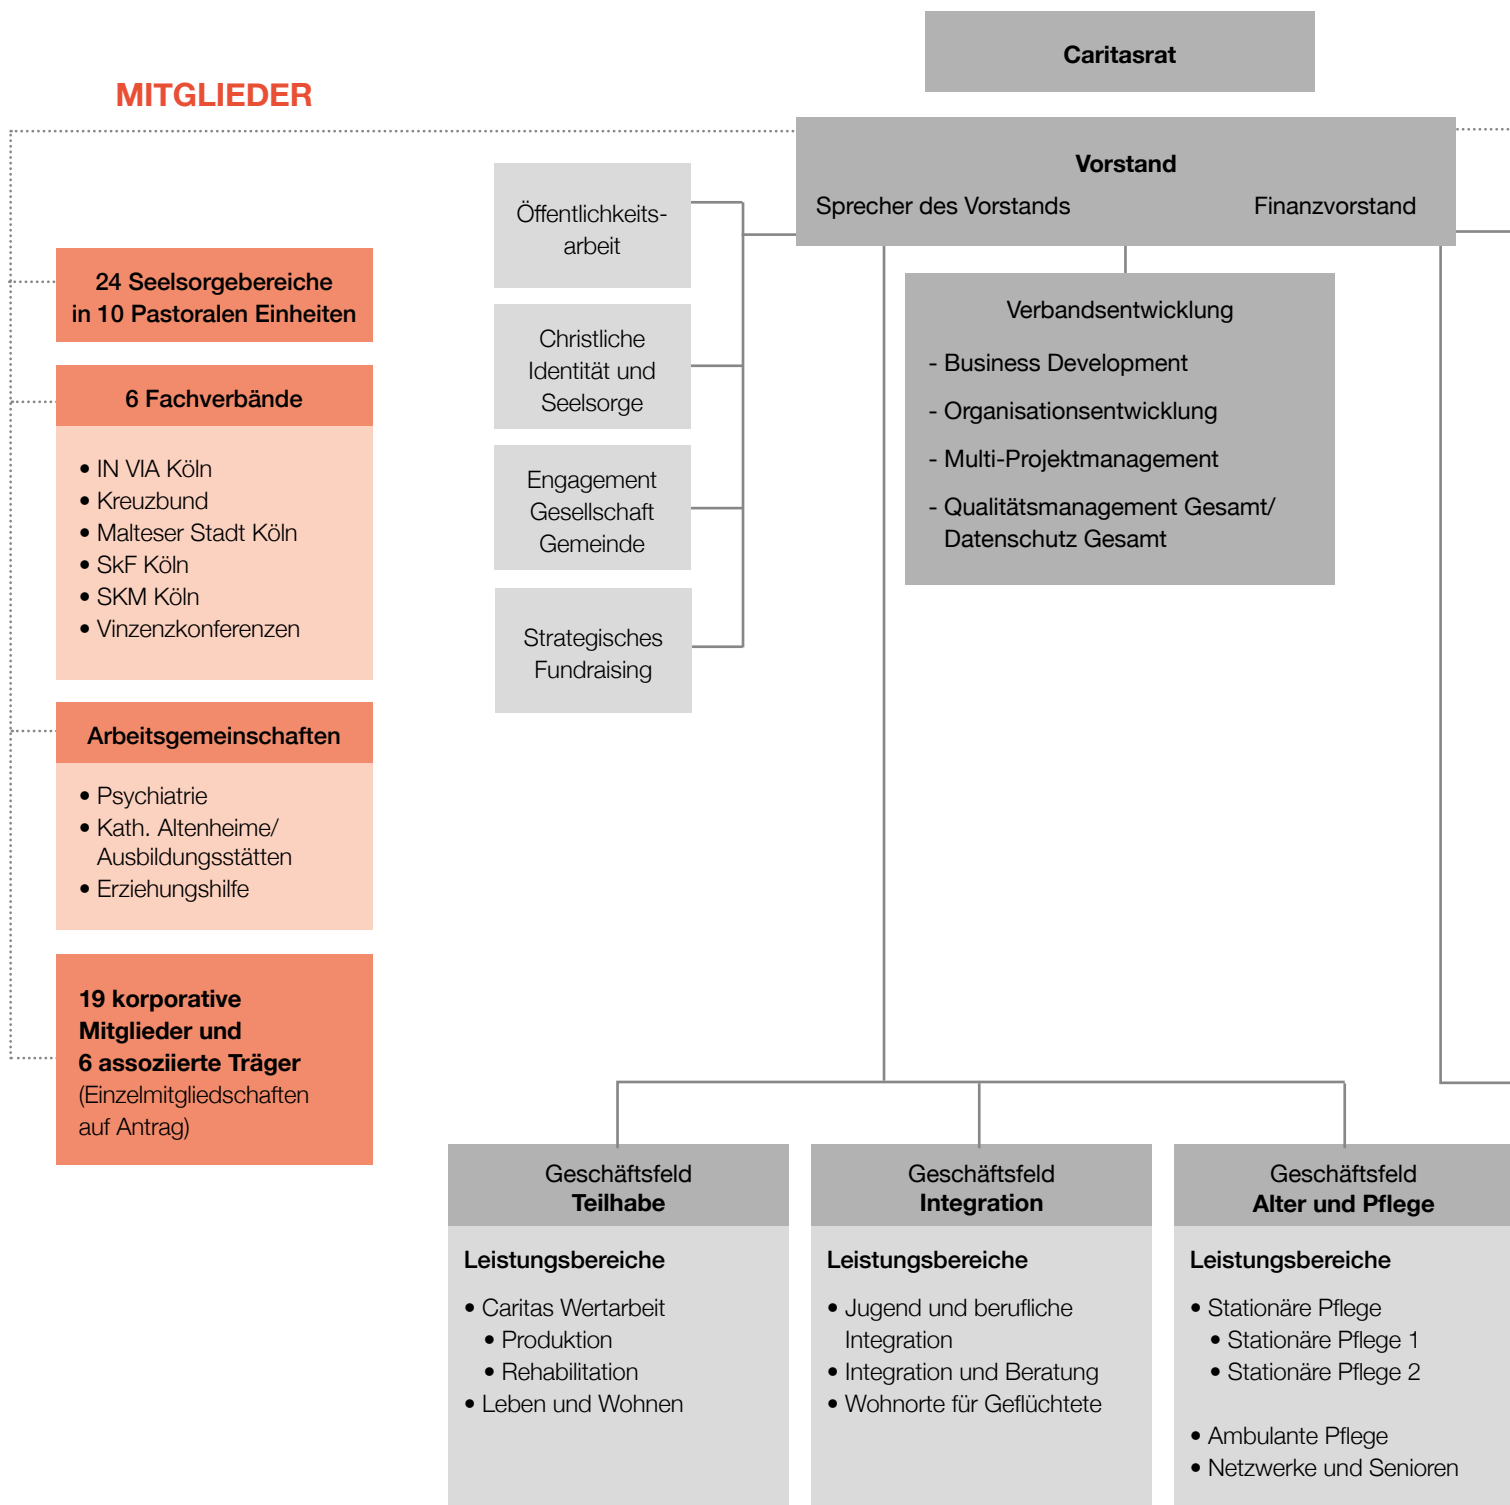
MITGLIEDER

Caritasrat

Vorstand
Sprecher des Vorstands
Finanzvorstand

Öffentlichkeitsarbeit

Christliche Identität und Seelsorge

Engagement Gesellschaft Gemeinde

Strategisches Fundraising

Verbandsentwicklung
- Business Development
- Organisationsentwicklung
- Multi-Projektmanagement
- Qualitätsmanagement Gesamt/ Datenschutz Gesamt

24 Seelsorgebereiche in 10 Pastoralen Einheiten

6 Fachverbände
• IN VIA Köln
• Kreuzbund
• Malteser Stadt Köln
• SkF Köln
• SKM Köln
• Vinzenzkonferenzen

Arbeitsgemeinschaften
• Psychiatrie
• Kath. Altenheime/ Ausbildungsstätten
• Erziehungshilfe

19 korporative Mitglieder und 6 assoziierte Träger (Einzelmitgliedschaften auf Antrag)

Geschäftsfeld
Teilhabe
Leistungsbereiche
• Caritas Wertarbeit
• Produktion
• Rehabilitation
• Leben und Wohnen

Geschäftsfeld
Integration
Leistungsbereiche
• Jugend und berufliche Integration
• Integration und Beratung
• Wohnorte für Geflüchtete

Geschäftsfeld
Alter und Pflege
Leistungsbereiche
• Stationäre Pflege
• Stationäre Pflege 1
• Stationäre Pflege 2

• Ambulante Pflege
• Netzwerke und Senioren